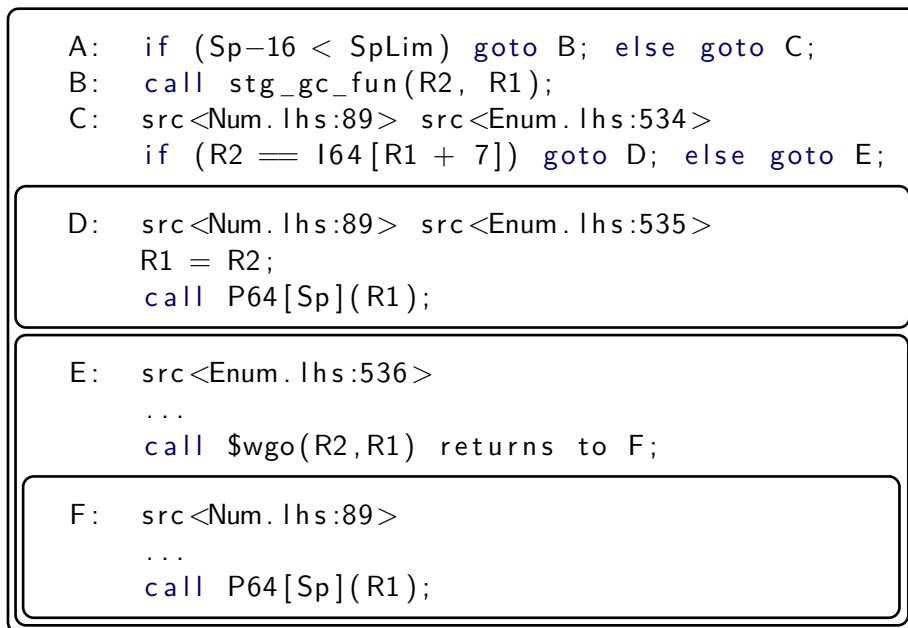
A: if (Sp−16 < SpLim) goto B; else goto C;
B: call stg_gc_fun(R2, R1);
C: src<Num.lhs:89> src<Enum.lhs:534>
if (R2 == I64[R1 + 7]) goto D; else goto E;

D: src<Num.lhs:89> src<Enum.lhs:535>
R1 = R2;
call P64[Sp](R1);

E: src<Enum.lhs:536>
...
call $wgo(R2,R1) returns to F;

F: src<Num.lhs:89>
...
call P64[Sp](R1);